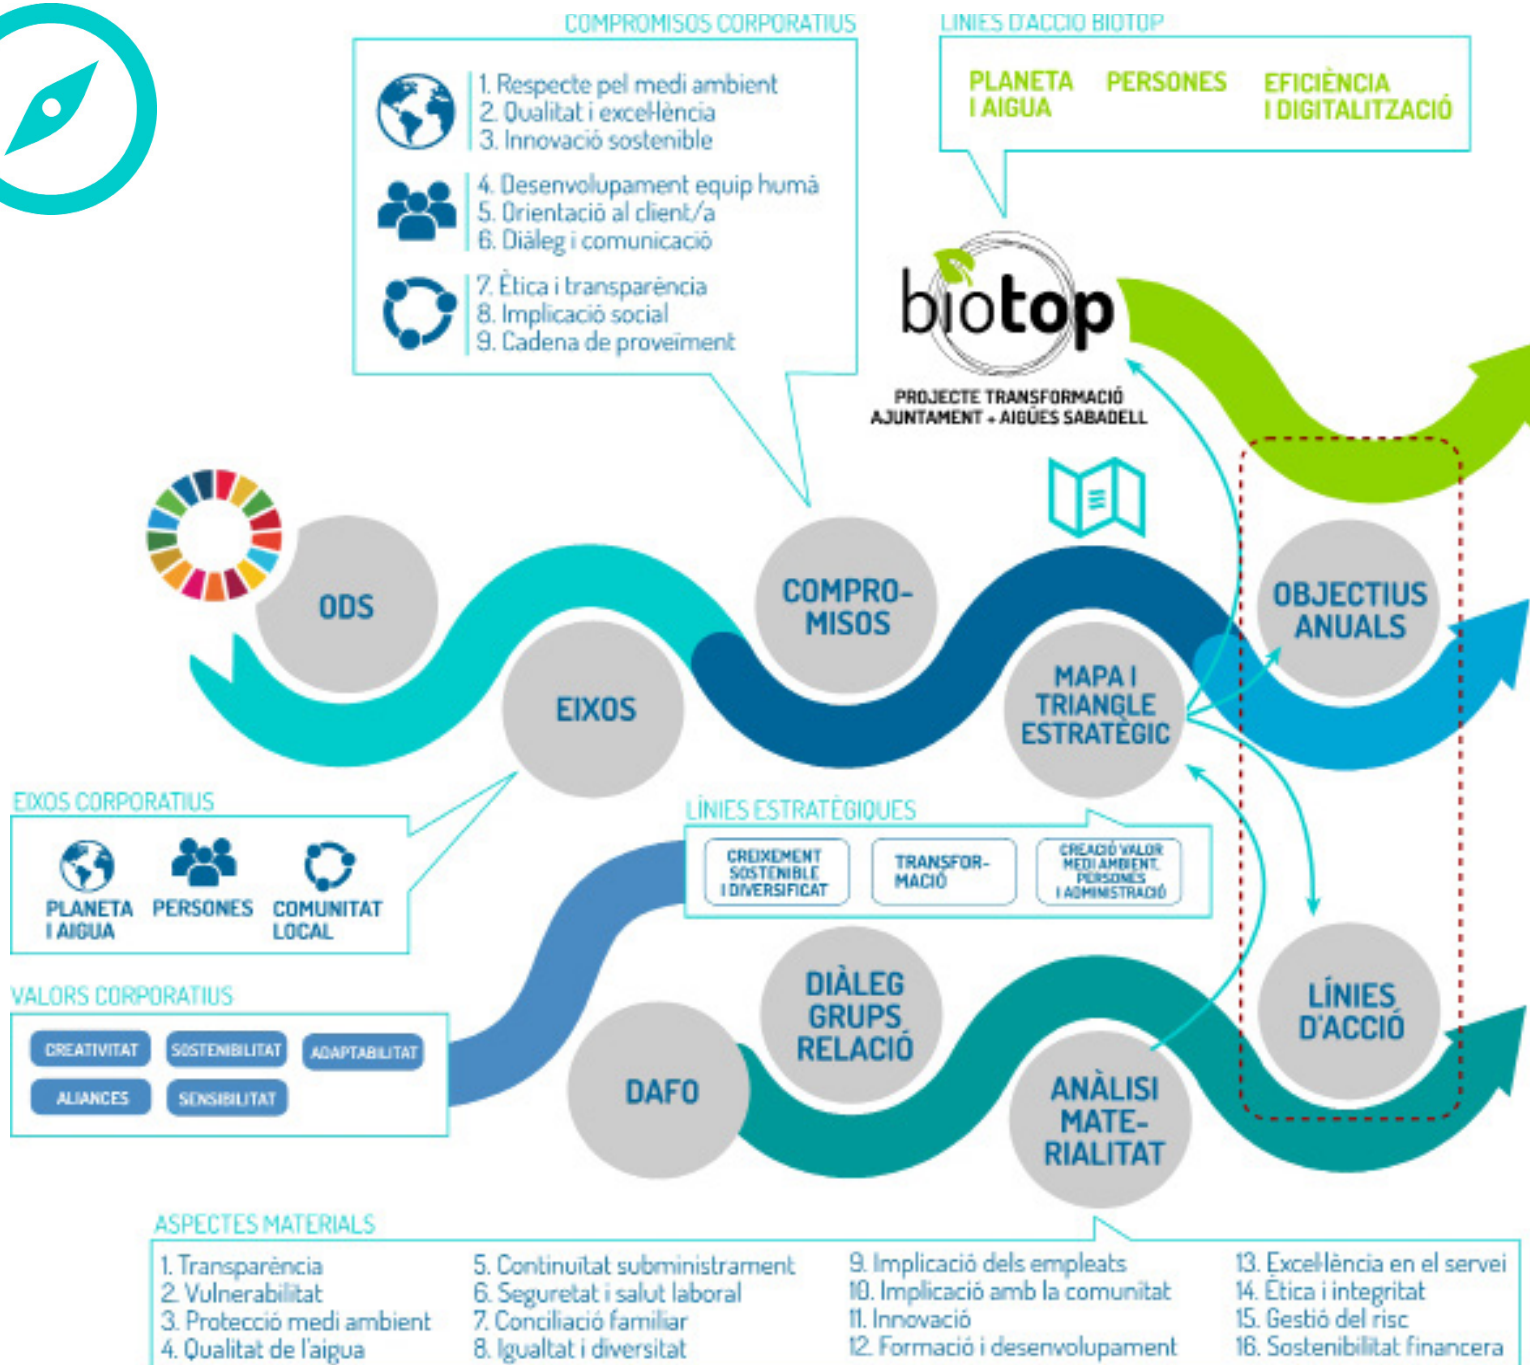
COMPROMISOS CORPORATIUS

1. Respecte pel medi ambient
2. Qualitat i excel·lència
3. Innovació sostenible

4. Desenvolupament equip humà
5. Orientació al client/a
6. Diàleg i comunicació

7. Ètica i transparència
8. Implicació social
9. Cadena de proveïment

LINIES D'ACCIO BIOTOP

PLANETA I AIGUA
PERSONES
EFICIÈNCIA I DIGITALITZACIÓ

biotop

PROJECTE TRANSFORMACIÓ AJUNTAMENT + AIGÜES SABADELL

ODS

COMPRO-MISOS

OBJECTIUS ANUALS

EIXOS

MAPA I TRIANGLE ESTRATÈGIC

EIXOS CORPORATIUS

PLANETA I AIGUA
PERSONES
COMUNITAT LOCAL

LÍNIES ESTRATÈGIQUES

CREIXEMENT SOSTENIBLE I DIVERSIFICAT
TRANSFOR-MACIÓ
CREACIÓ VALOR MEDI AMBIENT, PERSONES I ADMINISTRACIÓ

VALORS CORPORATIUS

CREATIVITAT
SOSTENIBILITAT
ADAPTABILITAT
ALIANCES
SENSIBILITAT

DIÀLEG GRUPS RELACIÓ

LÍNIES D'ACCIÓ

DAFO

ANÀLISI MATE-RIALITAT

ASPECTES MATERIALS

1. Transparència
2. Vulnerabilitat
3. Protecció medi ambient
4. Qualitat de l'aigua

5. Continuïtat subministrament
6. Seguretat i salut laboral
7. Conciliació familiar
8. Igualtat i diversitat

9. Implicació dels empleats
10. Implicació amb la comunitat
11. Innovació
12. Formació i desenvolupament

13. Excel·lència en el servei
14. Ètica i integritat
15. Gestió del risc
16. Sostenibilitat financera